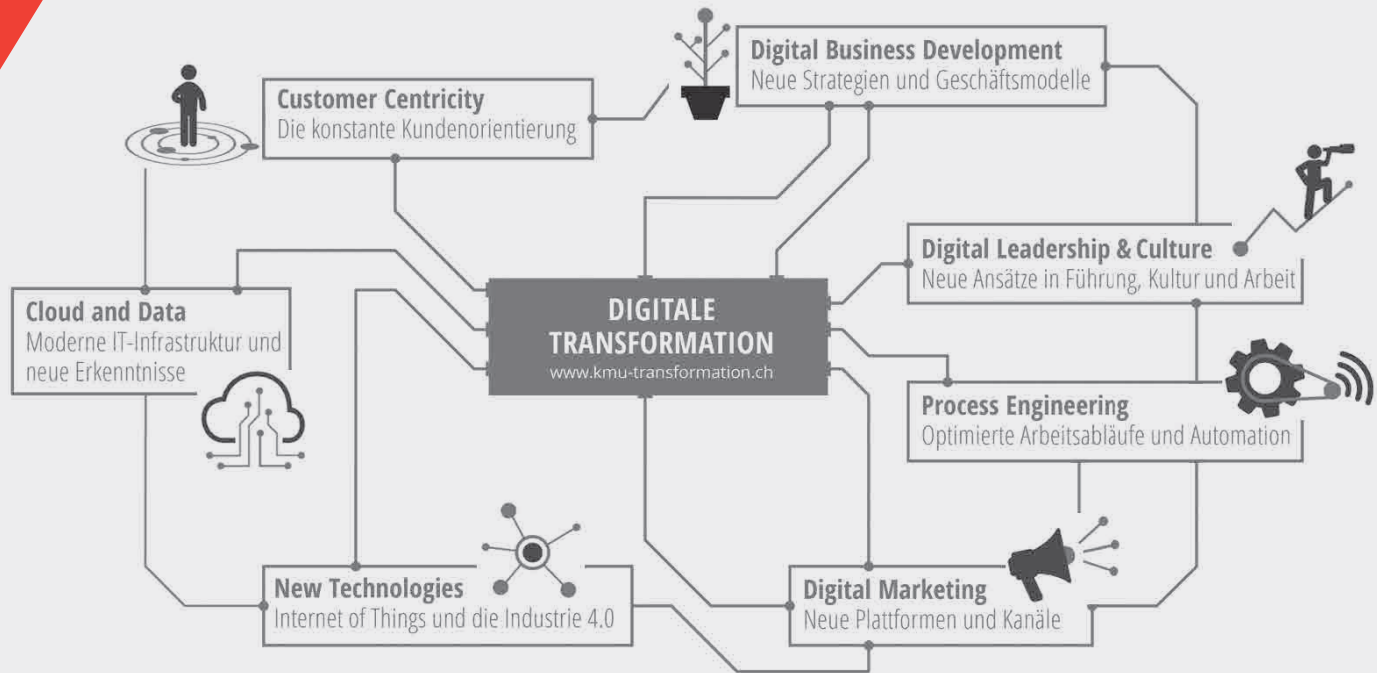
Digital Business Development
Neue Strategien und Geschäftsmodelle

Customer Centricity
Die konstante Kundenorientierung

Digital Leadership & Culture
Neue Ansätze in Führung, Kultur und Arbeit

Cloud and Data
Moderne IT-Infrastruktur und neue Erkenntnisse

DIGITALE TRANSFORMATION
www.kmu-transformation.ch

Process Engineering
Optimierte Arbeitsabläufe und Automation

New Technologies
Internet of Things und die Industrie 4.0

Digital Marketing
Neue Plattformen und Kanäle